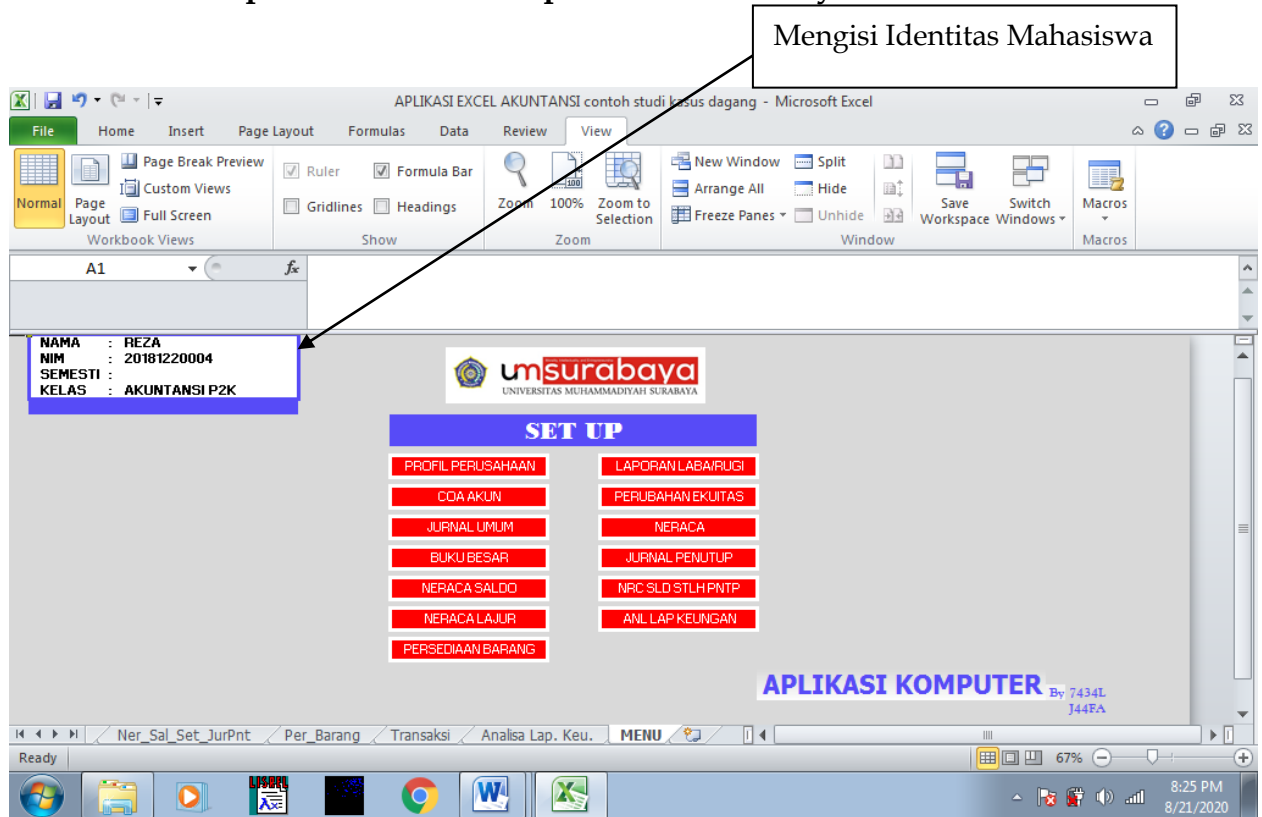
Mengisi Identitas Mahasiswa

APLIKASI EXCEL AKUNTANSI contoh studi kasus dagang - Microsoft Excel

File Home Insert Page Layout Formulas Data Review View

Normal Page Layout Page Break Preview Custom Views Full Screen Workbook Views

Ruler Formula Bar Gridlines Headings Show

Zoom 100% Zoom to Selection Zoom

New Window Arrange All Freeze Panes Split Hide Unhide Save Workspace Switch Windows Window

Macros Macros

A1 $f_x$

NAMA : REZA
NIM : 20181220004
SEMESTI :
KELAS : AKUNTANSI P2K

umsurabaya
UNIVERSITAS MUHAMMADIYAH SURABAYA

SET UP

PROFIL PERUSAHAAN
COA AKUN
JURNAL UMUM
BUKU BESAR
NERACA SALDO
NERACA LAJUR
PERSEDIAAN BARANG

LAPORAN LABA/RUGI
PERUBAHAN EKUITAS
NERACA
JURNAL PENUTUP
NRC SLD STLH PNTP
ANL LAP KEUNGAN

APLIKASI KOMPUTER By 7434L J44FA

Ner_Sal_Set_JurPnt Per_Barang Transaksi Analisa Lap. Keu. MENU

Ready 67%

8:25 PM 8/21/2020